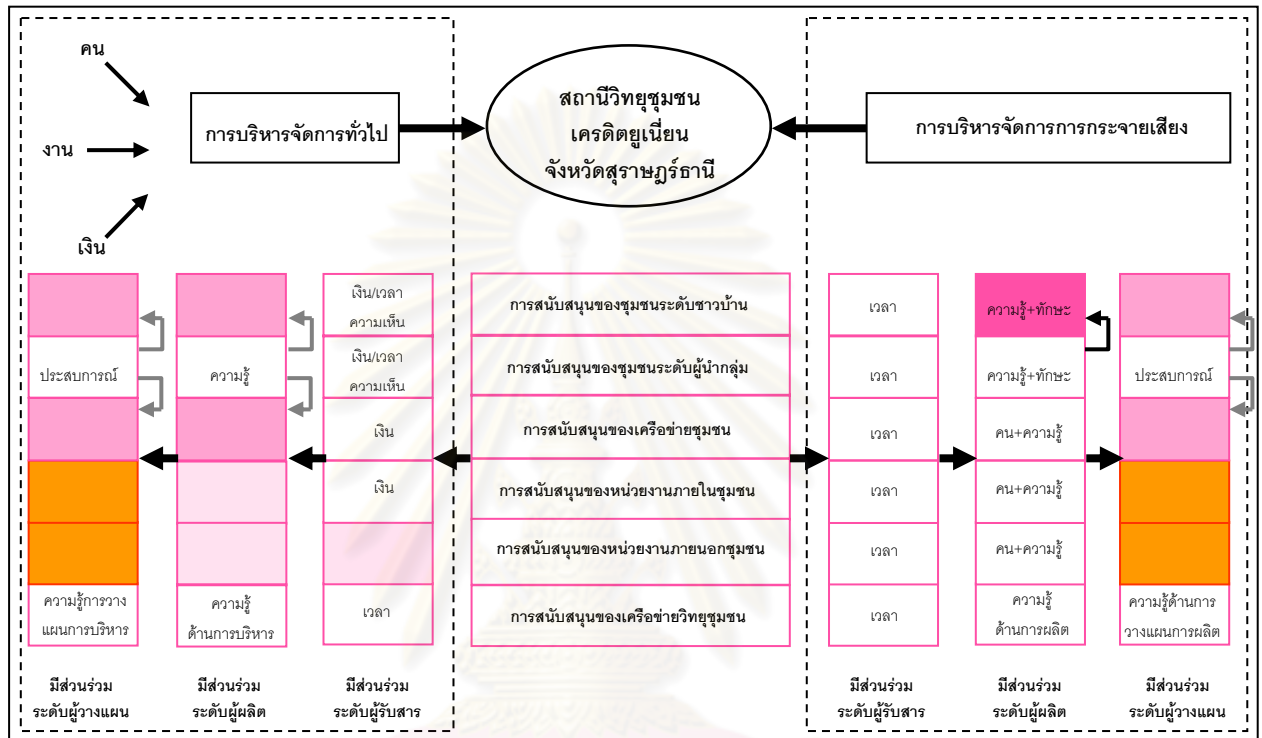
คน

งาน

เงิน

การบริหารจัดการทั่วไป

สถานีวิทยุชุมชน
เครดิตยูเนี่ยน
จังหวัดสุราษฎร์ธานี

การบริหารจัดการการกระจายเสียง

ประสบการณ์

ความรู้การวางแผนการบริหาร

ความรู้

ความรู้ด้านการบริหาร

เงิน/เวลา ความเห็น

เงิน/เวลา ความเห็น

เงิน

เงิน

เวลา

การสนับสนุนของชุมชนระดับชาวบ้าน

การสนับสนุนของชุมชนระดับผู้นำกลุ่ม

การสนับสนุนของเครือข่ายชุมชน

การสนับสนุนของหน่วยงานภายในชุมชน

การสนับสนุนของหน่วยงานภายนอกชุมชน

การสนับสนุนของเครือข่ายวิทยุชุมชน

เวลา

เวลา

เวลา

เวลา

เวลา

เวลา

ความรู้+ทักษะ

ความรู้+ทักษะ

คน+ความรู้

คน+ความรู้

คน+ความรู้

ความรู้ด้านการผลิต

ประสบการณ์

ความรู้ด้านการวางแผนการผลิต

มีส่วนร่วมระดับผู้วางแผน

มีส่วนร่วมระดับผู้ผลิต

มีส่วนร่วมระดับผู้รับสาร

มีส่วนร่วมระดับผู้รับสาร

มีส่วนร่วมระดับผู้ผลิต

มีส่วนร่วมระดับผู้วางแผน